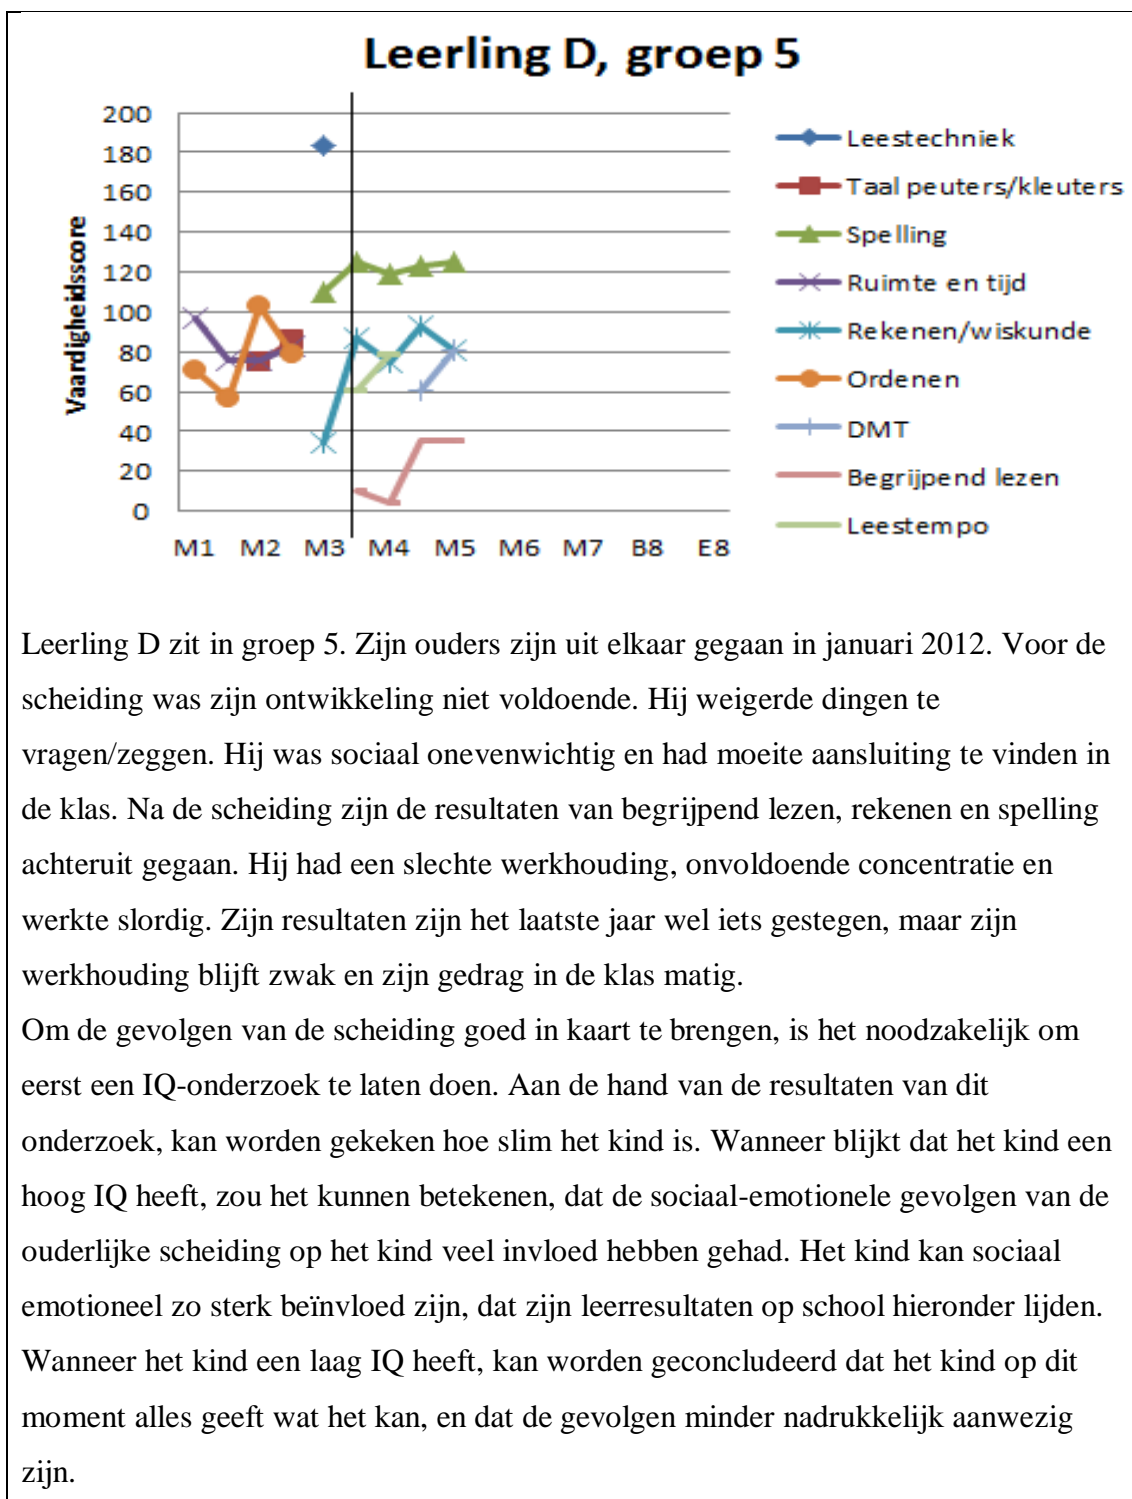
Leerling D, groep 5

Vaardigheidsscore

200
180
160
140
120
100
80
60
40
20
0

M1 M2 M3 M4 M5 M6 M7 B8 E8

Leestechniek
Taal peuters/kleuters
Spelling
Ruimte en tijd
Rekenen/wiskunde
Ordenen
DMT
Begrijpend lezen
Leestempo

Leerling D zit in groep 5. Zijn ouders zijn uit elkaar gegaan in januari 2012. Voor de scheiding was zijn ontwikkeling niet voldoende. Hij weigerde dingen te vragen/zeggen. Hij was sociaal onevenwichtig en had moeite aansluiting te vinden in de klas. Na de scheiding zijn de resultaten van begrijpend lezen, rekenen en spelling achteruit gegaan. Hij had een slechte werkhouding, onvoldoende concentratie en werkte slordig. Zijn resultaten zijn het laatste jaar wel iets gestegen, maar zijn werkhouding blijft zwak en zijn gedrag in de klas matig.
Om de gevolgen van de scheiding goed in kaart te brengen, is het noodzakelijk om eerst een IQ-onderzoek te laten doen. Aan de hand van de resultaten van dit onderzoek, kan worden gekeken hoe slim het kind is. Wanneer blijkt dat het kind een hoog IQ heeft, zou het kunnen betekenen, dat de sociaal-emotionele gevolgen van de ouderlijke scheiding op het kind veel invloed hebben gehad. Het kind kan sociaal emotioneel zo sterk beïnvloed zijn, dat zijn leerresultaten op school hieronder lijden. Wanneer het kind een laag IQ heeft, kan worden geconcludeerd dat het kind op dit moment alles geeft wat het kan, en dat de gevolgen minder nadrukkelijk aanwezig zijn.